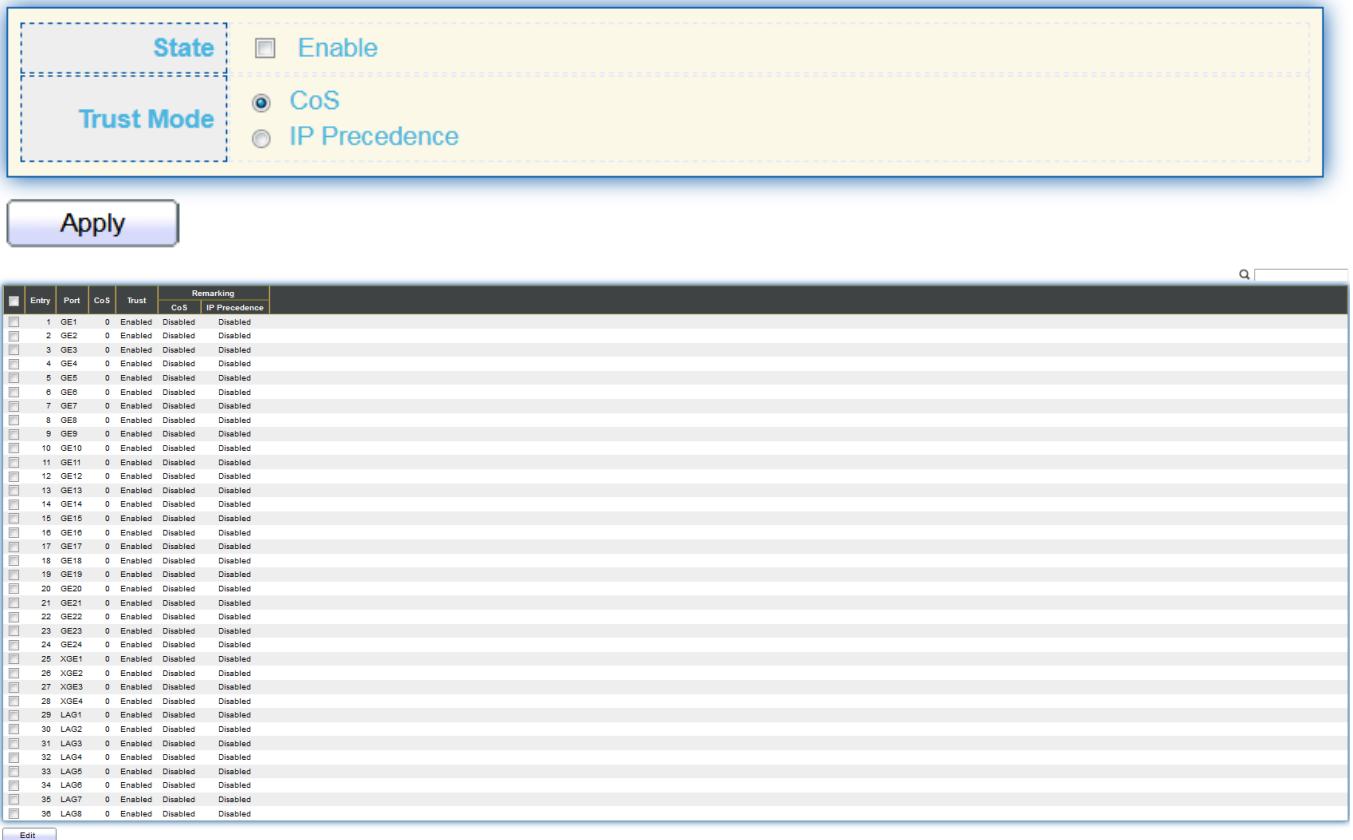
State Enable

Trust Mode CoS
IP Precedence

Apply

| Entry | Port | CoS | Trust | Remarking CoS | Remarking IP Precedence |
|---|---|---|---|---|---|
| 1 | GE1 | 0 | Enabled | Disabled | Disabled |
| 2 | GE2 | 0 | Enabled | Disabled | Disabled |
| 3 | GE3 | 0 | Enabled | Disabled | Disabled |
| 4 | GE4 | 0 | Enabled | Disabled | Disabled |
| 5 | GE5 | 0 | Enabled | Disabled | Disabled |
| 6 | GE6 | 0 | Enabled | Disabled | Disabled |
| 7 | GE7 | 0 | Enabled | Disabled | Disabled |
| 8 | GE8 | 0 | Enabled | Disabled | Disabled |
| 9 | GE9 | 0 | Enabled | Disabled | Disabled |
| 10 | GE10 | 0 | Enabled | Disabled | Disabled |
| 11 | GE11 | 0 | Enabled | Disabled | Disabled |
| 12 | GE12 | 0 | Enabled | Disabled | Disabled |
| 13 | GE13 | 0 | Enabled | Disabled | Disabled |
| 14 | GE14 | 0 | Enabled | Disabled | Disabled |
| 15 | GE15 | 0 | Enabled | Disabled | Disabled |
| 16 | GE16 | 0 | Enabled | Disabled | Disabled |
| 17 | GE17 | 0 | Enabled | Disabled | Disabled |
| 18 | GE18 | 0 | Enabled | Disabled | Disabled |
| 19 | GE19 | 0 | Enabled | Disabled | Disabled |
| 20 | GE20 | 0 | Enabled | Disabled | Disabled |
| 21 | GE21 | 0 | Enabled | Disabled | Disabled |
| 22 | GE22 | 0 | Enabled | Disabled | Disabled |
| 23 | GE23 | 0 | Enabled | Disabled | Disabled |
| 24 | GE24 | 0 | Enabled | Disabled | Disabled |
| 25 | XGE1 | 0 | Enabled | Disabled | Disabled |
| 26 | XGE2 | 0 | Enabled | Disabled | Disabled |
| 27 | XGE3 | 0 | Enabled | Disabled | Disabled |
| 28 | XGE4 | 0 | Enabled | Disabled | Disabled |
| 29 | LAG1 | 0 | Enabled | Disabled | Disabled |
| 30 | LAG2 | 0 | Enabled | Disabled | Disabled |
| 31 | LAG3 | 0 | Enabled | Disabled | Disabled |
| 32 | LAG4 | 0 | Enabled | Disabled | Disabled |
| 33 | LAG5 | 0 | Enabled | Disabled | Disabled |
| 34 | LAG6 | 0 | Enabled | Disabled | Disabled |
| 35 | LAG7 | 0 | Enabled | Disabled | Disabled |
| 36 | LAG8 | 0 | Enabled | Disabled | Disabled |

Edit